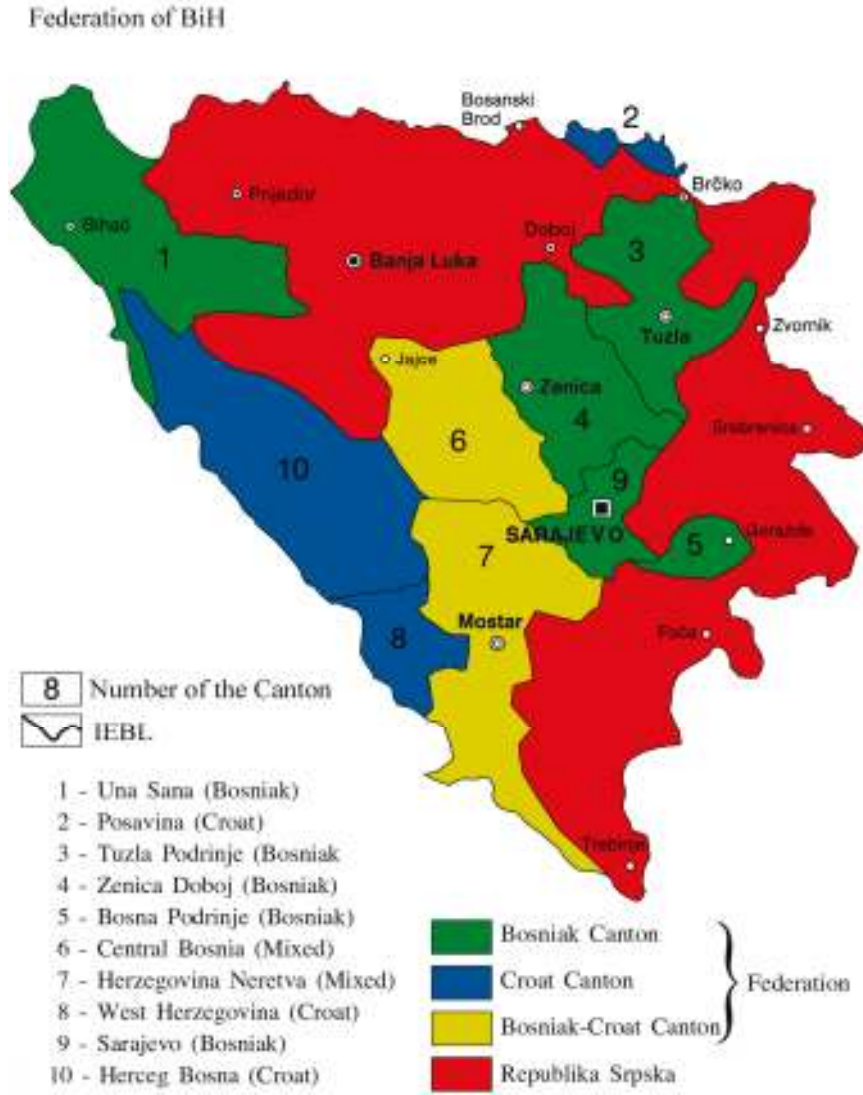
Federation of BiH

Bosanski Brod
2
Brčko
Prijedor
Bihać
1
Doboj
3
Banja Luka
Tuzla
Zvornik
Jajce
Zenica
4
Srebrenica
6
10
9
SARAJEVO
5
Goražde
7
Mostar
8
Foča
Trebinje

8 Number of the Canton
IEBL

1 - Una Sana (Bosniak)
2 - Posavina (Croat)
3 - Tuzla Podrinje (Bosniak
4 - Zenica Doboj (Bosniak)
5 - Bosna Podrinje (Bosniak)
6 - Central Bosnia (Mixed)
7 - Herzegovina Neretva (Mixed)
8 - West Herzegovina (Croat)
9 - Sarajevo (Bosniak)
10 - Herceg Bosna (Croat)

Bosniak Canton
Croat Canton
Bosniak-Croat Canton
Federation
Republika Srpska